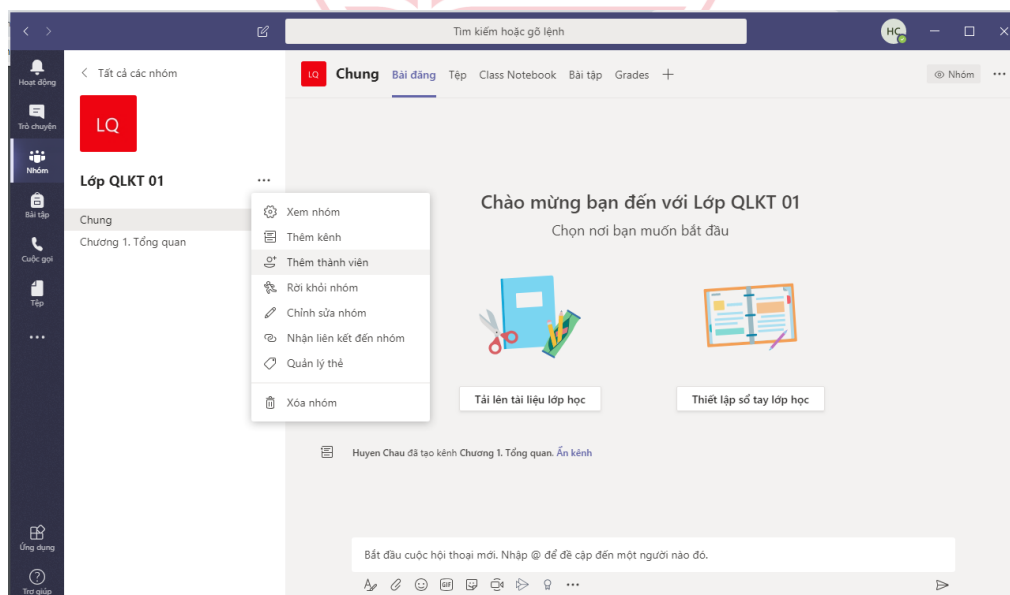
Tìm kiếm hoặc gõ lệnh

HC

Hoạt động
Trò chuyện
Nhóm
Bài tập
Cuộc gọi
Tệp
...
Ứng dụng
Trợ giúp

< Tất cả các nhóm

LQ

Lớp QLKT 01 ...

Chung
Chương 1. Tổng quan

Xem nhóm
Thêm kênh
Thêm thành viên
Rời khỏi nhóm
Chỉnh sửa nhóm
Nhận liên kết đến nhóm
Quản lý thẻ
Xóa nhóm

LQ Chung Bài đăng Tệp Class Notebook Bài tập Grades +

Nhóm ...

Chào mừng bạn đến với Lớp QLKT 01
Chọn nơi bạn muốn bắt đầu

Tải lên tài liệu lớp học
Thiết lập sổ tay lớp học

Huyen Chau đã tạo kênh Chương 1. Tổng quan. Ẩn kênh

Bắt đầu cuộc hội thoại mới. Nhập @ để đề cập đến một người nào đó.